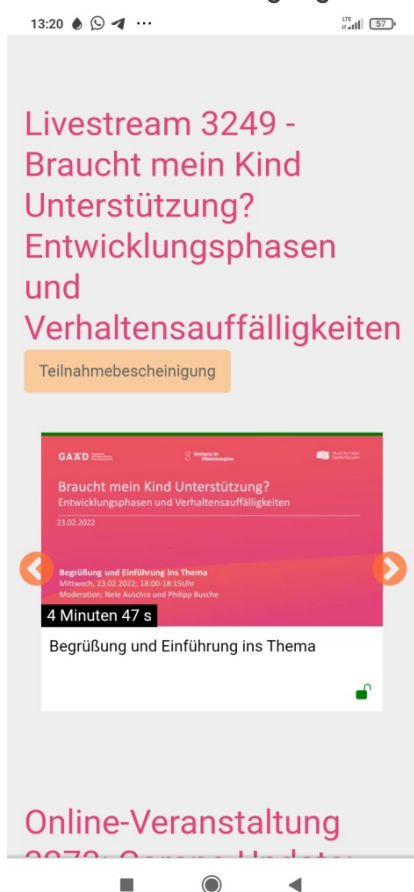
13:20 ··· LTE 57

Livestream 3249 - Braucht mein Kind Unterstützung? Entwicklungsphasen und Verhaltensauffälligkeiten

Teilnahmebescheinigung

GAD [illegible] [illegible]

Braucht mein Kind Unterstützung?
Entwicklungsphasen und Verhaltensauffälligkeiten

23.02.2022

Begrüßung und Einführung ins Thema
Mittwoch, 23.02.2022; 18:00-18:15Uhr
Moderation: Nele Auschra und Philipp Busche

4 Minuten 47 s

Begrüßung und Einführung ins Thema

Online-Veranstaltung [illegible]